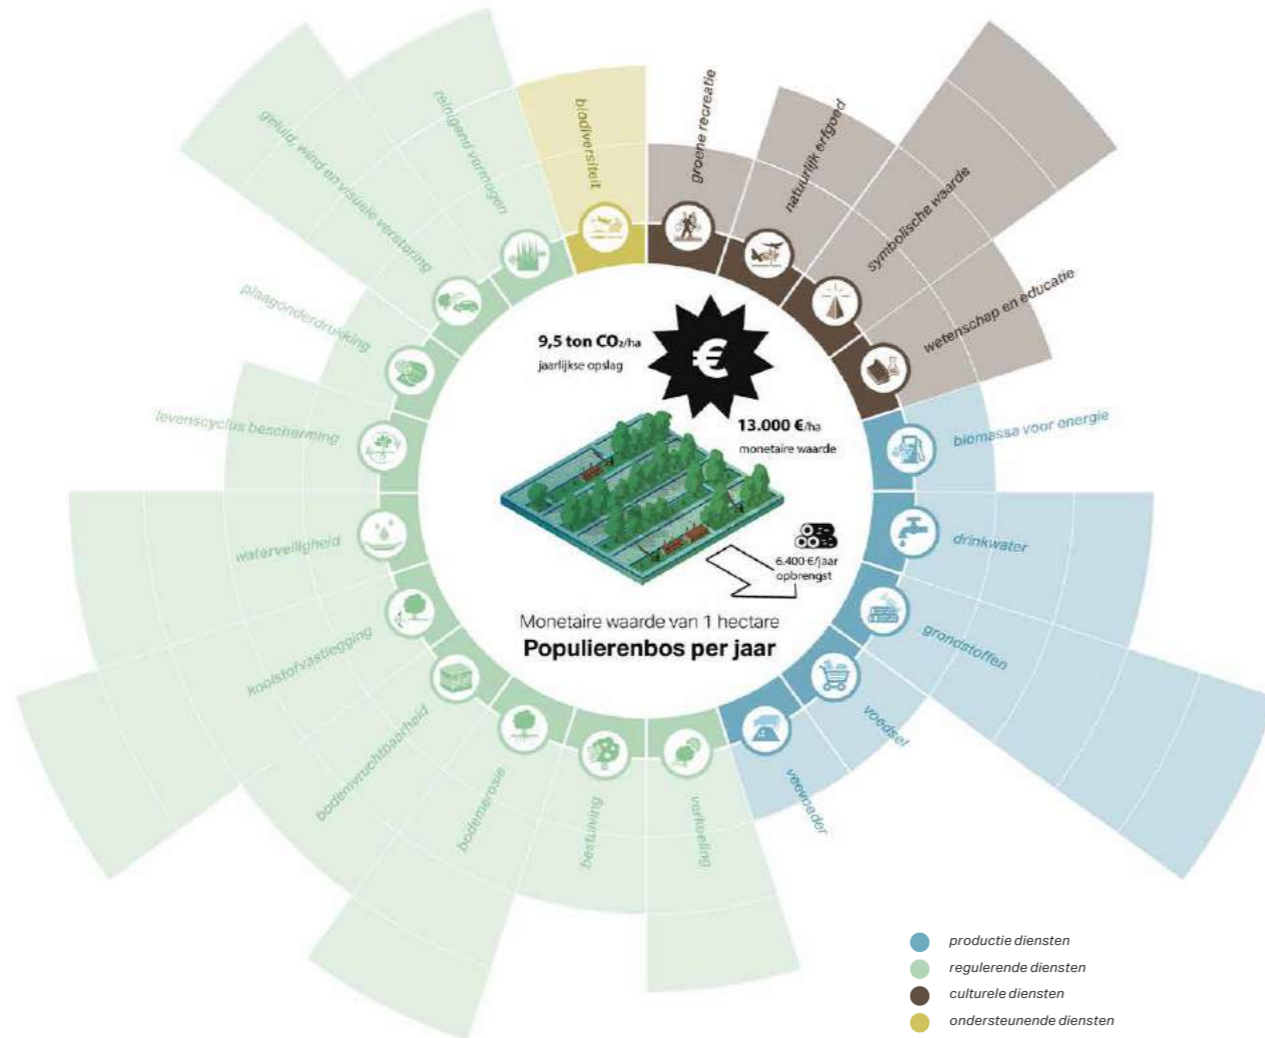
biodiversiteit

groene recreatie

natuurlijk erfgoed

symbolische waarde

wetenschap en educatie

biomassa voor energie

drinkwater

grondstoffen

voedsel

veevoeder

verkoeling

bestuiving

bodemerosie

bodemvruchtbaarheid

koolstofvastlegging

waterveiligheid

levenscyclus bescherming

plaagonderdrukking

geluid, wind en visuele verstoring

reinigend vermogen

9,5 ton $CO_2$/ha
jaarlijkse opslag

€

13.000 €/ha
monetaire waarde

6.400 €/jaar
opbrengst

Monetaire waarde van 1 hectare
Populierenbos per jaar

productie diensten
regulerende diensten
culturele diensten
ondersteunende diensten